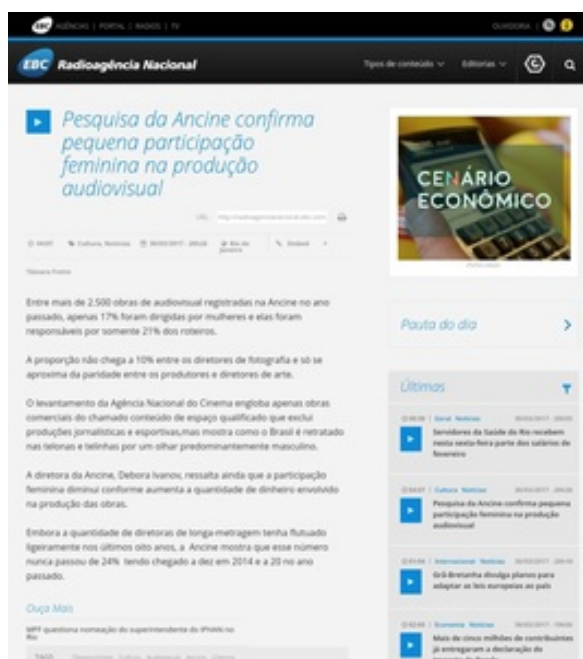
EBC AGÊNCIAS | PORTAL | RADIOS | TV

OUVIDORIA

EBC Radioagência Nacional

Tipos de conteúdo Editorias

Pesquisa da Ancine confirma pequena participação feminina na produção audiovisual

URL: http://radioagencianacional.ebc.com

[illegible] Cultura, Notícias 30/03/2017 - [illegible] Rio de Janeiro Enviar

Daiana Freire

Entre mais de 2.500 obras de audiovisual registradas na Ancine no ano passado, apenas 17% foram dirigidas por mulheres e elas foram responsáveis por somente 21% dos roteiros.

A proporção não chega a 10% entre os diretores de fotografia e só se aproxima da paridade entre os produtores e diretores de arte.

O levantamento da Agência Nacional do Cinema engloba apenas obras comerciais do chamado conteúdo de espaço qualificado que exclui produções jornalísticas e esportivas,mas mostra como o Brasil é retratado nas telonas e telinhas por um olhar predominantemente masculino.

A diretora da Ancine, Debora Ivanov, ressalta ainda que a participação feminina diminui conforme aumenta a quantidade de dinheiro envolvido na produção das obras.

Embora a quantidade de diretoras de longa-metragem tenha flutuado ligeiramente nos últimos oito anos, a Ancine mostra que esse número nunca passou de 24% tendo chegado a dez em 2014 e a 20 no ano passado.

Ouça Mais

MPF questiona nomeação do superintendente do IPHAN no Rio

TAGS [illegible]

CENÁRIO ECONÔMICO

Pauta do dia

Últimas

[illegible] Geral Notícias 30/03/2017 - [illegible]
Servidores da Saúde do Rio recebem nesta sexta-feira parte dos salários de fevereiro

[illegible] Cultura Notícias 30/03/2017 - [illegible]
Pesquisa da Ancine confirma pequena participação feminina na produção audiovisual

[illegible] Internacional Notícias 30/03/2017 - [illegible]
Grã-Bretanha divulga planos para adaptar as leis europeias ao país

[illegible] Economia Notícias 30/03/2017 - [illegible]
Mais de cinco milhões de contribuintes já entregaram a declaração do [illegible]